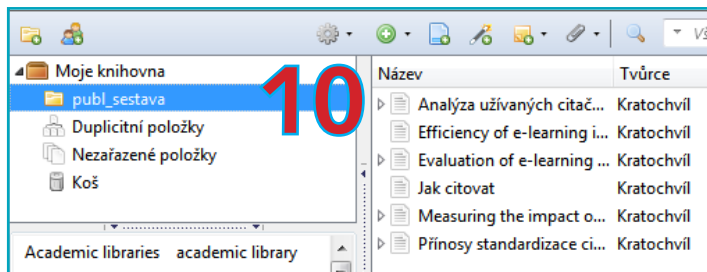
Vš

Moje knihovna
publ_sestava
Duplicitní položky
Nezařazené položky
Koš

10

| Název | Tvůrce |
|---|---|
| Analýza užívaných citač... | Kratochvíl |
| Efficiency of e-learning i... | Kratochvíl |
| Evaluation of e-learning ... | Kratochvíl |
| Jak citovat | Kratochvíl |
| Measuring the impact o... | Kratochvíl |
| Přínosy standardizace ci... | Kratochvíl |

Academic libraries academic library